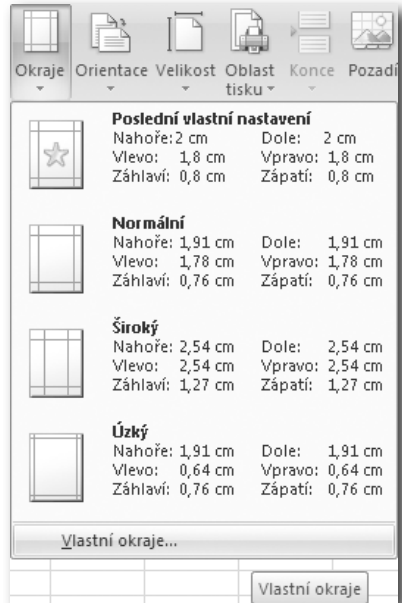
Okraje Orientace Velikost Oblast tisku Konce Pozadí

Poslední vlastní nastavení
Nahoře: 2 cm Dole: 2 cm
Vlevo: 1,8 cm Vpravo: 1,8 cm
Záhlaví: 0,8 cm Zápatí: 0,8 cm

Normální
Nahoře: 1,91 cm Dole: 1,91 cm
Vlevo: 1,78 cm Vpravo: 1,78 cm
Záhlaví: 0,76 cm Zápatí: 0,76 cm

Široký
Nahoře: 2,54 cm Dole: 2,54 cm
Vlevo: 2,54 cm Vpravo: 2,54 cm
Záhlaví: 1,27 cm Zápatí: 1,27 cm

Úzký
Nahoře: 1,91 cm Dole: 1,91 cm
Vlevo: 0,64 cm Vpravo: 0,64 cm
Záhlaví: 0,76 cm Zápatí: 0,76 cm

Vlastní okraje...

Vlastní okraje